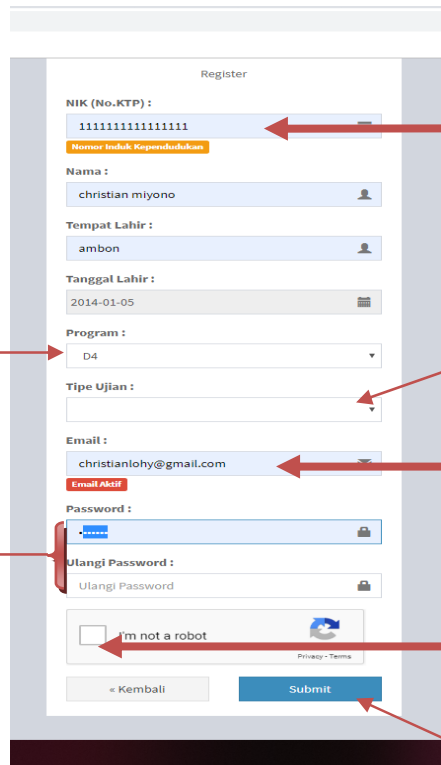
Register

NIK (No.KTP) :

1111111111111111

Nomor Induk Kependudukan

Nama :

christian miyono

Tempat Lahir :

ambon

Tanggal Lahir :

2014-01-05

Program :

D4

Tipe Ujian :

Email :

christianlohy@gmail.com

Email Aktif

Password :

•••••••

Ulangi Password :

Ulangi Password

I'm not a robot

Privacy - Terms

« Kembali

Submit